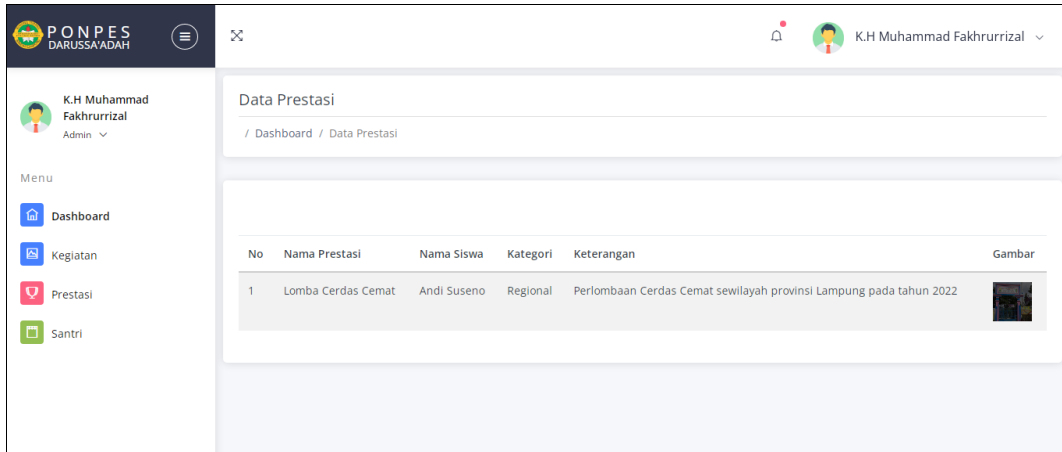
PONPES
DARUSSA'ADAH

K.H Muhammad Fakhrurrizal

K.H Muhammad Fakhrurrizal
Admin

Menu

Dashboard

Kegiatan

Prestasi

Santri

Data Prestasi

/ Dashboard / Data Prestasi

| No | Nama Prestasi | Nama Siswa | Kategori | Keterangan | Gambar |
|---|---|---|---|---|---|
| 1 | Lomba Cerdas Cemat | Andi Suseno | Regional | Perlombaan Cerdas Cemat sewilayah provinsi Lampung pada tahun 2022 | |